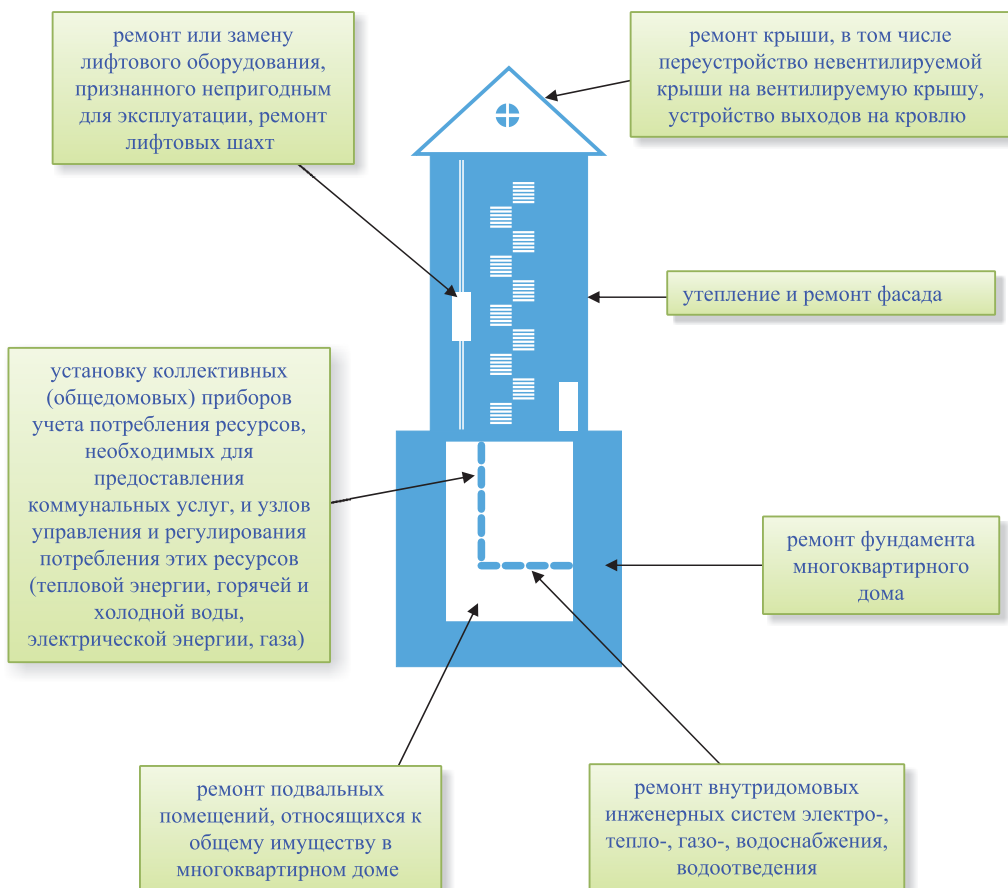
ремонт или замену лифтового оборудования, признанного непригодным для эксплуатации, ремонт лифтовых шахт

ремонт крыши, в том числе переустройство невентилируемой крыши на вентилируемую крышу, устройство выходов на кровлю

утепление и ремонт фасада

установку коллективных (общедомовых) приборов учета потребления ресурсов, необходимых для предоставления коммунальных услуг, и узлов управления и регулирования потребления этих ресурсов (тепловой энергии, горячей и холодной воды, электрической энергии, газа)

ремонт фундамента многоквартирного дома

ремонт подвальных помещений, относящихся к общему имуществу в многоквартирном доме

ремонт внутридомовых инженерных систем электро-, тепло-, газо-, водоснабжения, водоотведения